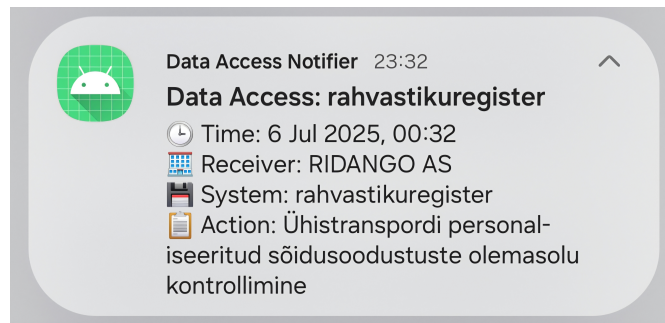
Data Access Notifier 23:32

Data Access: rahvastikuregister

🕒 Time: 6 Jul 2025, 00:32
🏢 Receiver: RIDANGO AS
💾 System: rahvastikuregister
📋 Action: Ühistranspordi personaliseeritud sõidusoodustuste olemasolu kontrollimine